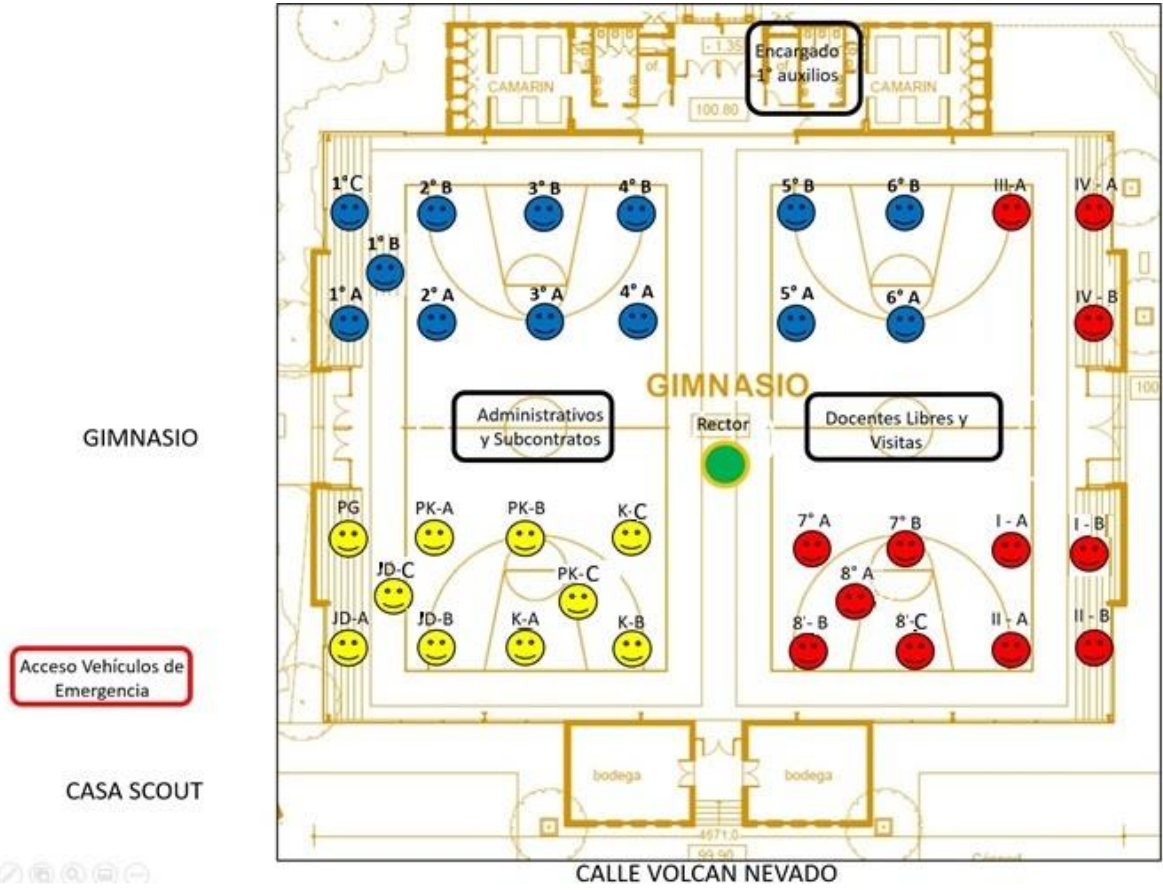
CAMARIN
of
-1.35
Encargado 1° auxilios
CAMARIN
100.80

1°C
2° B
3° B
4° B
5° B
6° B
III-A
IV - A
1° B
1° A
2° A
3° A
4° A
5° A
6° A
IV - B

GIMNASIO
100

GIMNASIO

Administrativos y Subcontratos
Rector
Docentes Libres y Visitas

PG
PK-A
PK-B
K-C
7° A
7° B
I - A
I - B
JD-C
PK-C
8° A
JD-A
JD-B
K-A
K-B
8'- B
8'-C
II - A
II - B

Acceso Vehículos de Emergencia

bodega
bodega

CASA SCOUT

4671,0
99.90

CALLE VOLCAN NEVADO